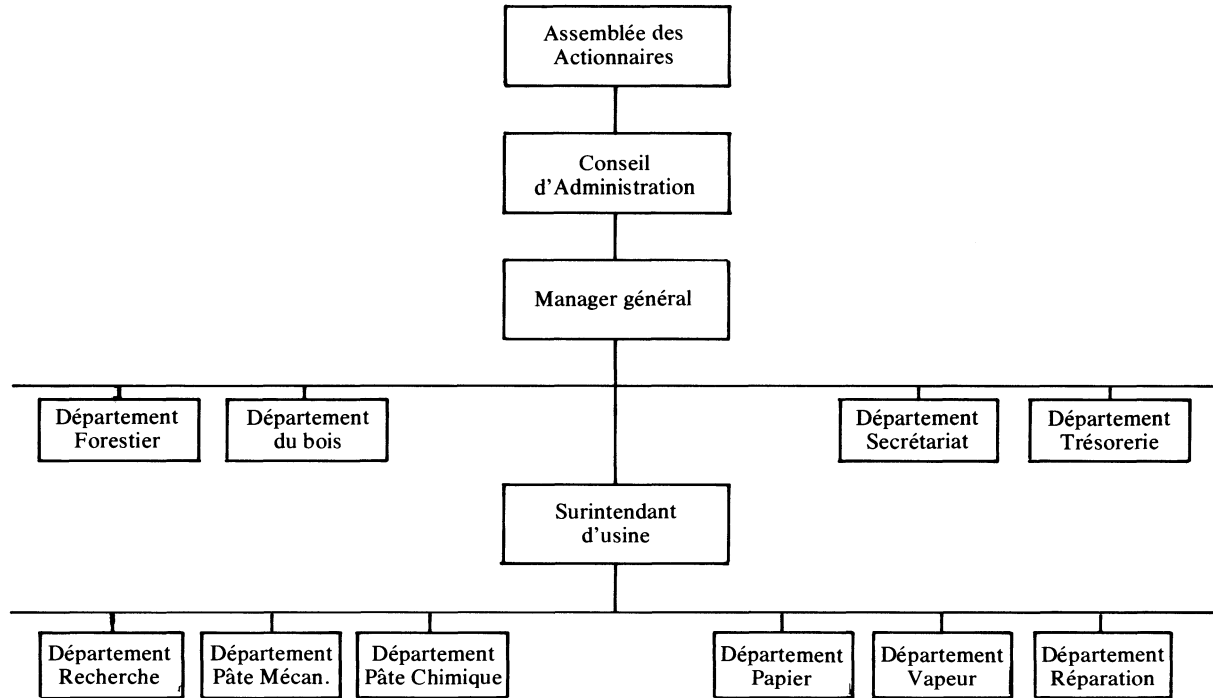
Assemblée des Actionnaires

Conseil d'Administration

Manager général

Département Forestier

Département du bois

Département Secrétariat

Département Trésorerie

Surintendant d'usine

Département Recherche

Département Pâte Mécan.

Département Pâte Chimique

Département Papier

Département Vapeur

Département Réparation